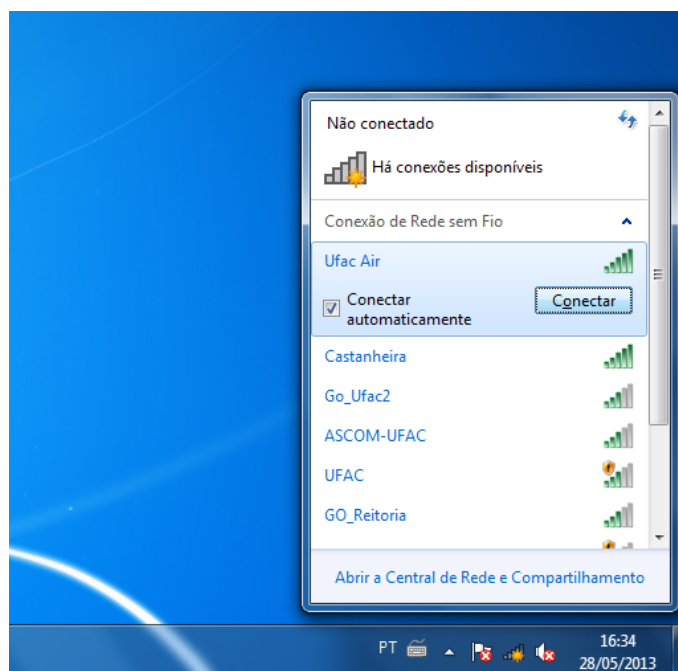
Não conectado

Há conexões disponíveis

Conexão de Rede sem Fio

Ufac Air

Conectar automaticamente

Conectar

Castanheira

Go_Ufac2

ASCOM-UFAC

UFAC

GO_Reitoria

Abrir a Central de Rede e Compartilhamento

PT

16:34
28/05/2013